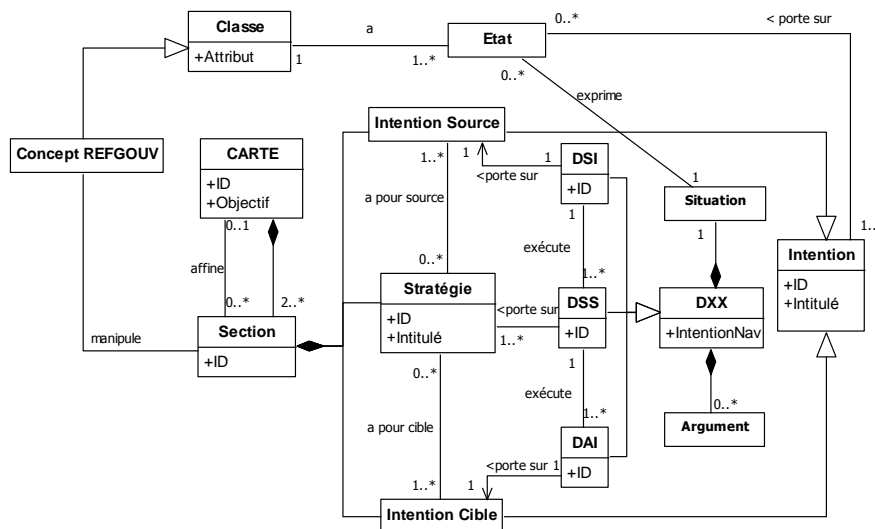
Classe
+Attribut
a
1
1..*
Etat
0..*
< porte sur
0..*
exprime
Intention Source
1..*
1
1
DSI
+ID
<porte sur
1
Situation
Concept REFGOUV
CARTE
+ID
+Objectif
0..1
a pour source
1
exécute
1
1..
Intention
+ID
+Intitulé
affine
0..*
2..*
0..*
Stratégie
+ID
+Intitulé
1..*
<porte sur
DSS
+ID
DXX
+IntentionNav
manipule
Section
+ID
0..*
1
exécute
1..*
0..*
Argument
a pour cible
DAI
+ID
<porte sur 1
1..*
1
Intention Cible